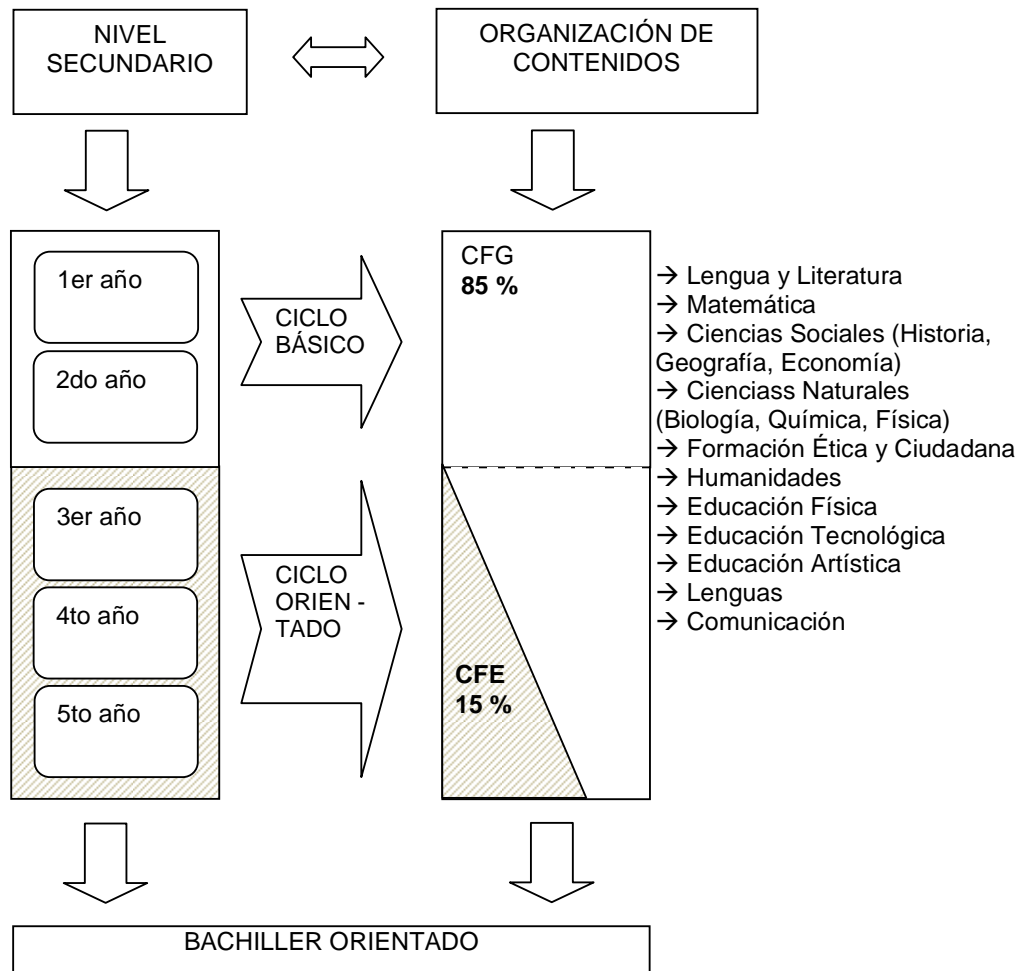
NIVEL SECUNDARIO

ORGANIZACIÓN DE CONTENIDOS

1er año

2do año

CICLO BÁSICO

3er año

4to año

5to año

CICLO ORIEN - TADO

CFG
**85 %**

CFE
**15 %**

→ Lengua y Literatura
→ Matemática
→ Ciencias Sociales (Historia, Geografía, Economía)
→ Cienciass Naturales (Biología, Química, Física)
→ Formación Ética y Ciudadana
→ Humanidades
→ Educación Física
→ Educación Tecnológica
→ Educación Artística
→ Lenguas
→ Comunicación

BACHILLER ORIENTADO